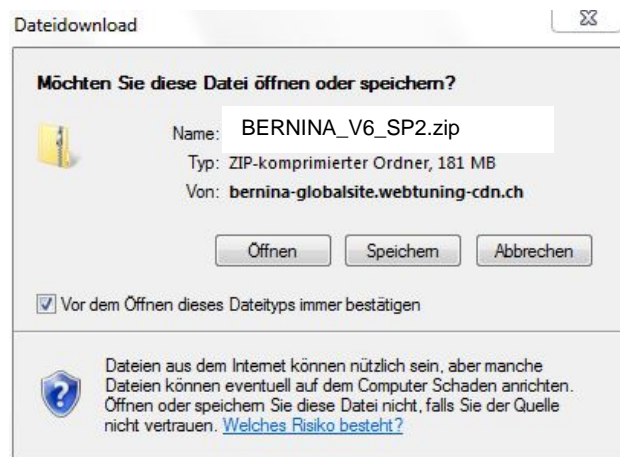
Dateidownload

Möchten Sie diese Datei öffnen oder speichern?

Name: BERNINA_V6_SP2.zip
Typ: ZIP-komprimierter Ordner, 181 MB
Von: bernina-globalsite.webtuning-cdn.ch

Öffnen | Speichern | Abbrechen

Vor dem Öffnen dieses Dateityps immer bestätigen

Dateien aus dem Internet können nützlich sein, aber manche Dateien können eventuell auf dem Computer Schaden anrichten. Öffnen oder speichern Sie diese Datei nicht, falls Sie der Quelle nicht vertrauen. Welches Risiko besteht?